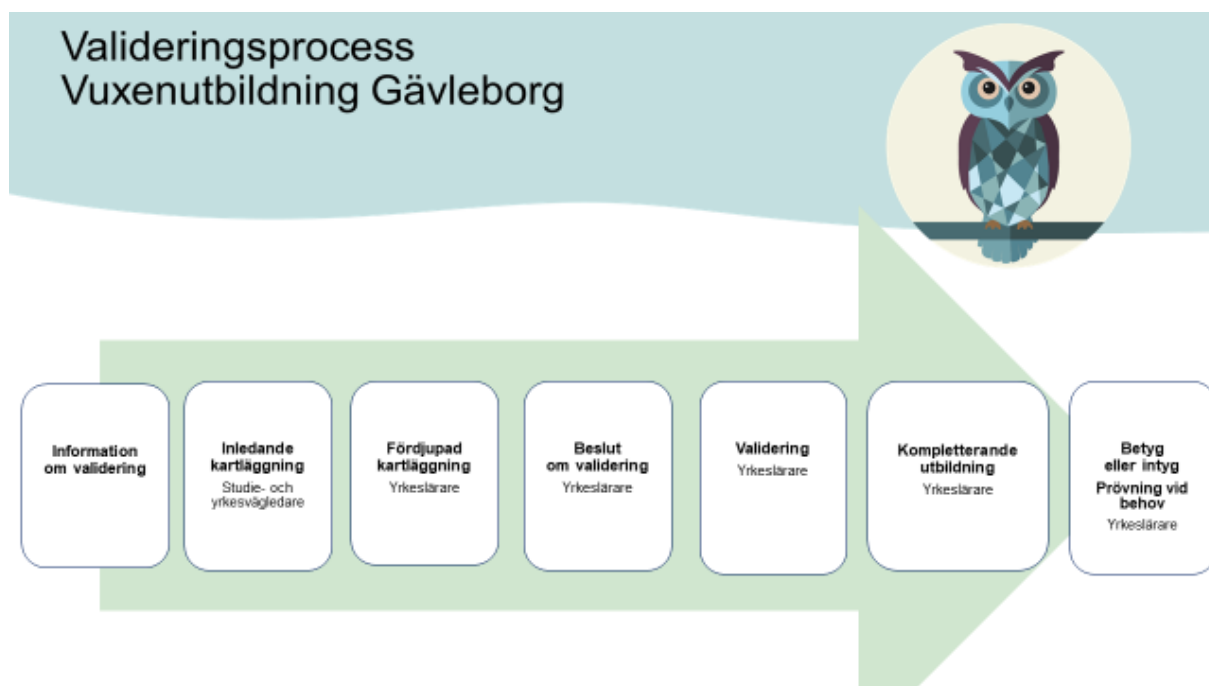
Valideringsprocess
Vuxenutbildning Gävleborg

Information om validering

Inledande kartläggning
Studie- och yrkesvägledare

Fördjupad kartläggning
Yrkeslärare

Beslut om validering
Yrkeslärare

Validering
Yrkeslärare

Kompletterande utbildning
Yrkeslärare

Betyg eller intyg
Prövning vid behov
Yrkeslärare